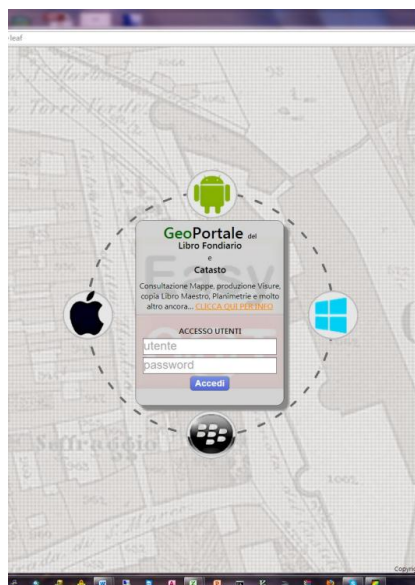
leaf

GeoPortale del Libro Fondiario e Catasto

Consultazione Mappe, produzione Visure, copia Libro Maestro, Planimetrie e molto altro ancora... CLICCA QUI PER INFO

ACCESSO UTENTI

utente

password

Accedi

Copyr